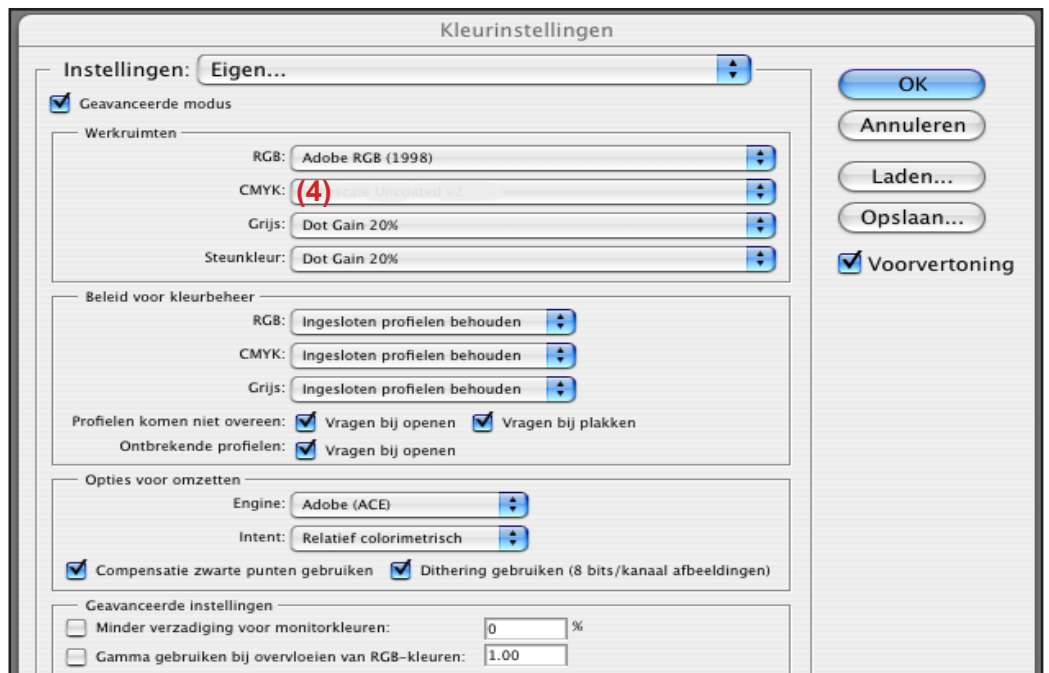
Kleurinstellingen

Instellingen: Eigen...

Geavanceerde modus

Werkruimten

RGB: Adobe RGB (1998)

CMYK: (4) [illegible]

Grijs: Dot Gain 20%

Steunkleur: Dot Gain 20%

Beleid voor kleurbeheer

RGB: Ingesloten profielen behouden

CMYK: Ingesloten profielen behouden

Grijs: Ingesloten profielen behouden

Profielen komen niet overeen: Vragen bij openen Vragen bij plakken

Ontbrekende profielen: Vragen bij openen

Opties voor omzetten

Engine: Adobe (ACE)

Intent: Relatief colorimetrisch

Compensatie zwarte punten gebruiken Dithering gebruiken (8 bits/kanaal afbeeldingen)

Geavanceerde instellingen

Minder verzadiging voor monitorkleuren: 0 %

Gamma gebruiken bij overvloeien van RGB-kleuren: 1.00

OK

Annuleren

Laden...

Opslaan...

Voorvertoning